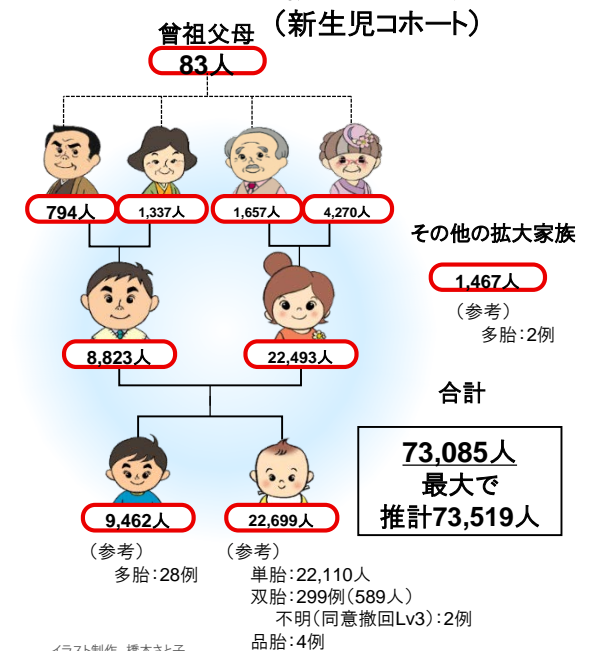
曾祖父母
83人
（新生児コホート）

794人
1,337人
1,657人
4,270人

その他の拡大家族
1,467人
（参考）
多胎：2例

8,823人
22,493人

合計
73,085人
最大で
推計73,519人

9,462人
22,699人

（参考）
多胎：28例

（参考）
単胎：22,110人
双胎：299例（589人）
不明（同意撤回Lv3）：2例
品胎：4例

イラスト制作　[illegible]